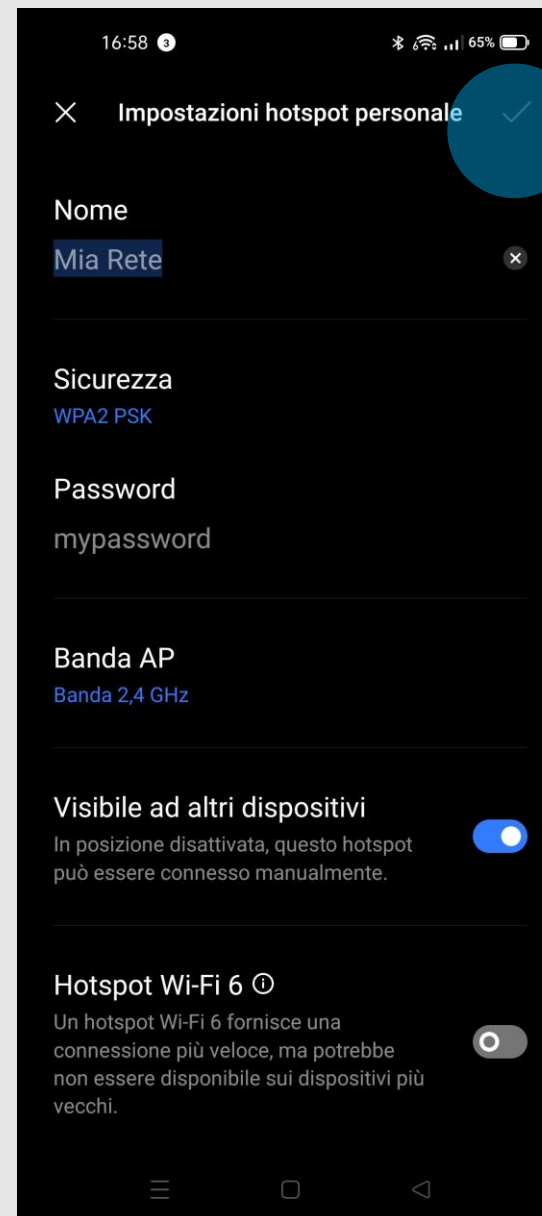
16:58 3
65%

Impostazioni hotspot personale

Nome
Mia Rete

Sicurezza
WPA2 PSK

Password
mypassword

Banda AP
Banda 2,4 GHz

Visibile ad altri dispositivi
In posizione disattivata, questo hotspot può essere connesso manualmente.

Hotspot Wi-Fi 6
Un hotspot Wi-Fi 6 fornisce una connessione più veloce, ma potrebbe non essere disponibile sui dispositivi più vecchi.